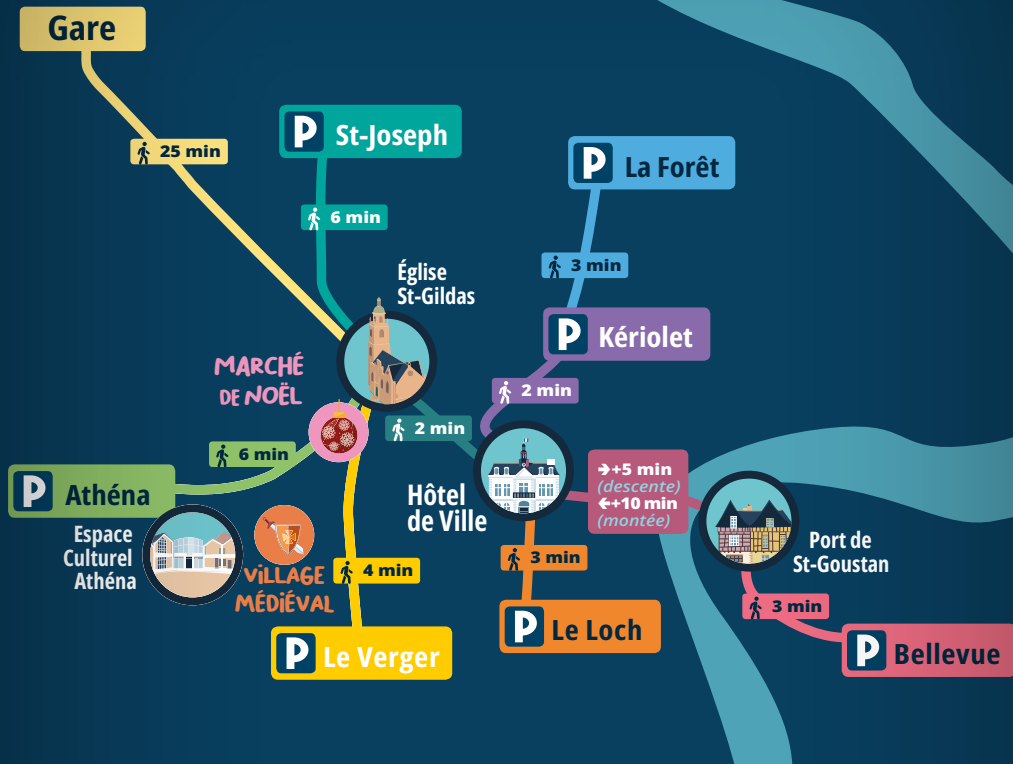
Gare

25 min

P St-Joseph

6 min

P La Forêt

3 min

Église St-Gildas

P Kériolet

2 min

MARCHÉ DE NOËL

2 min

6 min

P Athéna

Hôtel de Ville

→+5 min (descente) ←+10 min (montée)

Port de St-Goustan

Espace Culturel Athéna

VILLAGE MÉDIÉVAL

4 min

3 min

3 min

P Le Verger

P Le Loch

P Bellevue